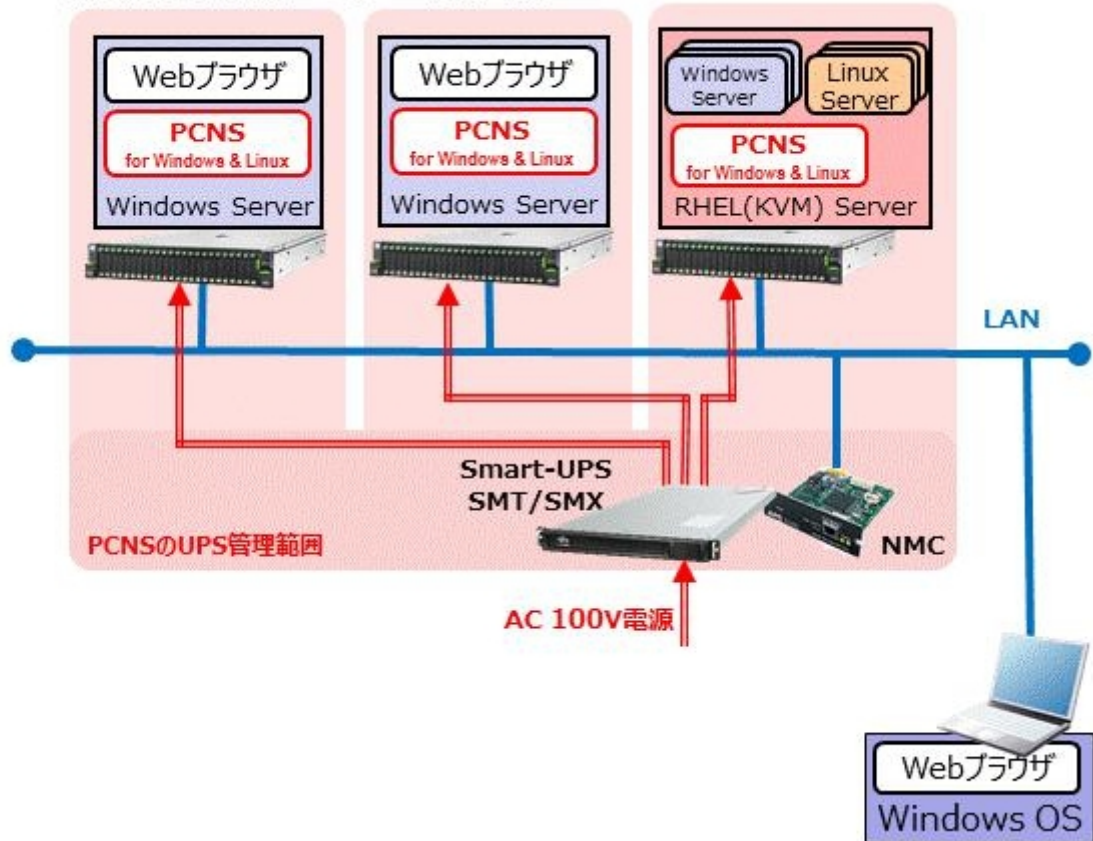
Webブラウザ

PCNS
for Windows & Linux

Windows Server

Webブラウザ

PCNS
for Windows & Linux

Windows Server

Windows Server

Linux Server

PCNS
for Windows & Linux

RHEL(KVM) Server

LAN

Smart-UPS
SMT/SMX

PCNSのUPS管理範囲

NMC

AC 100V電源

Webブラウザ

Windows OS